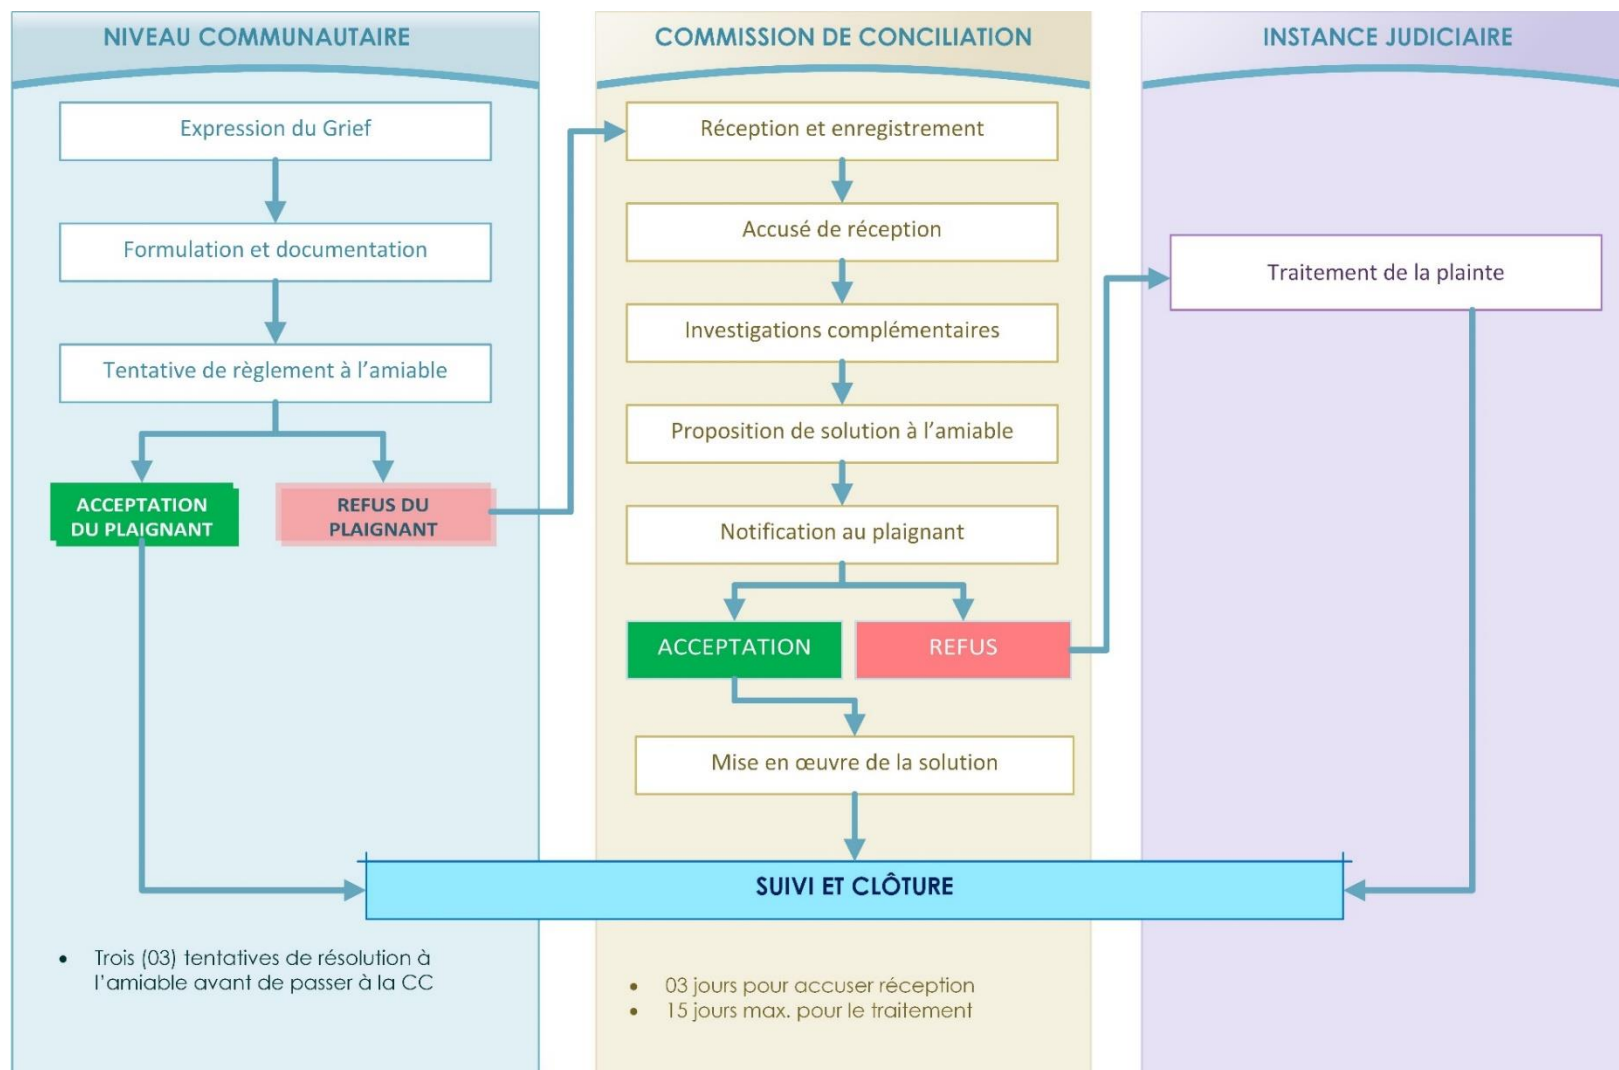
NIVEAU COMMUNAUTAIRE

Expression du Grief

Formulation et documentation

Tentative de règlement à l'amiable

ACCEPTATION DU PLAIGNANT

REFUS DU PLAIGNANT

COMMISSION DE CONCILIATION

Réception et enregistrement

Accusé de réception

Investigations complémentaires

Proposition de solution à l'amiable

Notification au plaignant

ACCEPTATION

REFUS

Mise en œuvre de la solution

INSTANCE JUDICIAIRE

Traitement de la plainte

SUIVI ET CLÔTURE

• Trois (03) tentatives de résolution à l'amiable avant de passer à la CC

• 03 jours pour accuser réception
• 15 jours max. pour le traitement